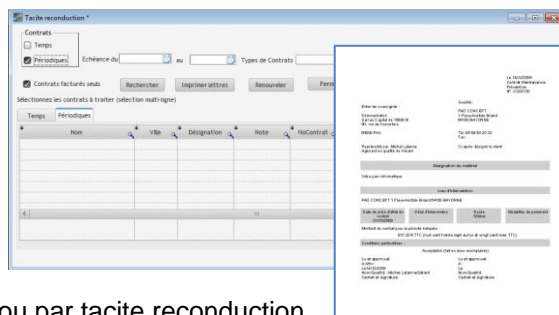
Tacite reconduction *

Contrats
Temps
Périodiques
Échéance du
au
Types de Contrats

Contrats facturés seuls
Rechercher
Imprimer lettres
Renouveler
Fer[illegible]

Sélectionnez les contrats à traiter (sélection multi-ligne)

Temps
Périodiques

| Nom | Ville | Désignation | Note | NoContrat |
|---|---|---|---|---|

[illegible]

Désignation du matériel

Lieu d'intervention

PAO CONCEPT 1 Place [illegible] BAYONNE

Conditions particulières

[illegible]

ou par tacite reconduction